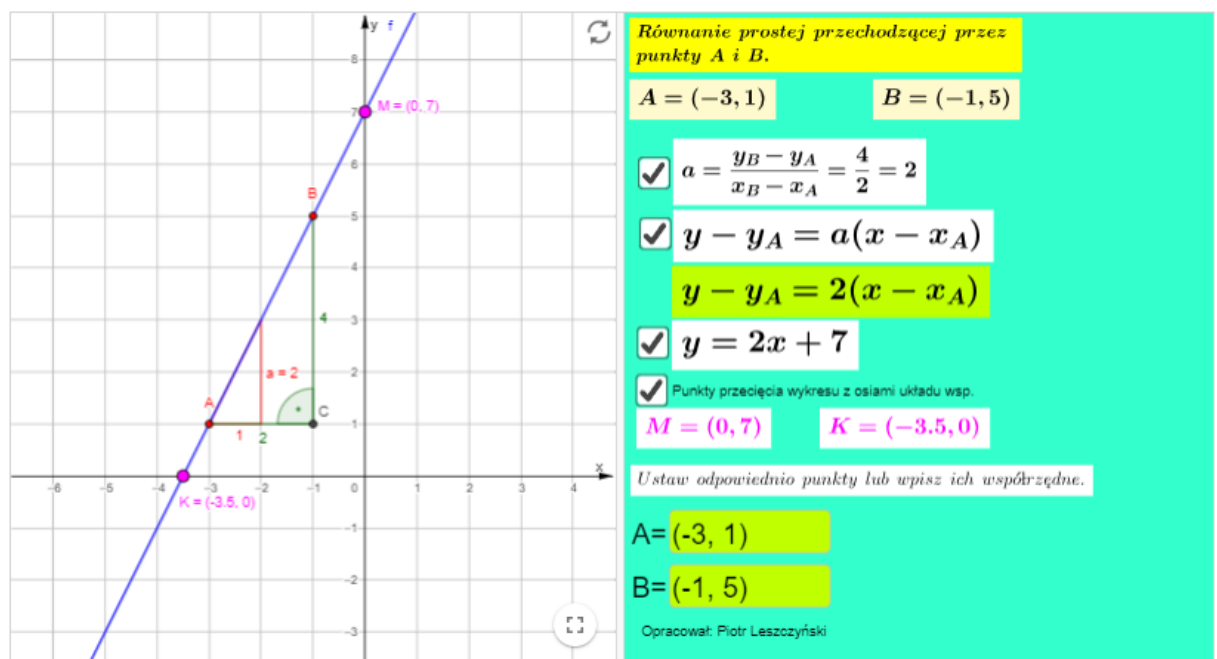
y f
8
7
M = (0, 7)
B
6
5
4
4
3
a = 2
2
A
C
1
1 2
x
-6 -5 -4 -3 -2 -1 0 1 2 3 4
K = (-3.5, 0)
-1
-2
-3

*Równanie prostej przechodzącej przez punkty A i B.*

$A = (-3, 1)$ $B = (-1, 5)$

$a = \frac{y_B - y_A}{x_B - x_A} = \frac{4}{2} = 2$

$y - y_A = a(x - x_A)$

$y - y_A = 2(x - x_A)$

$y = 2x + 7$

Punkty przecięcia wykresu z osiami układu wsp.

$M = (0, 7)$ $K = (-3.5, 0)$

*Ustaw odpowiednio punkty lub wpisz ich współrzędne.*

A= (-3, 1)

B= (-1, 5)

Opracował: Piotr Leszczyński